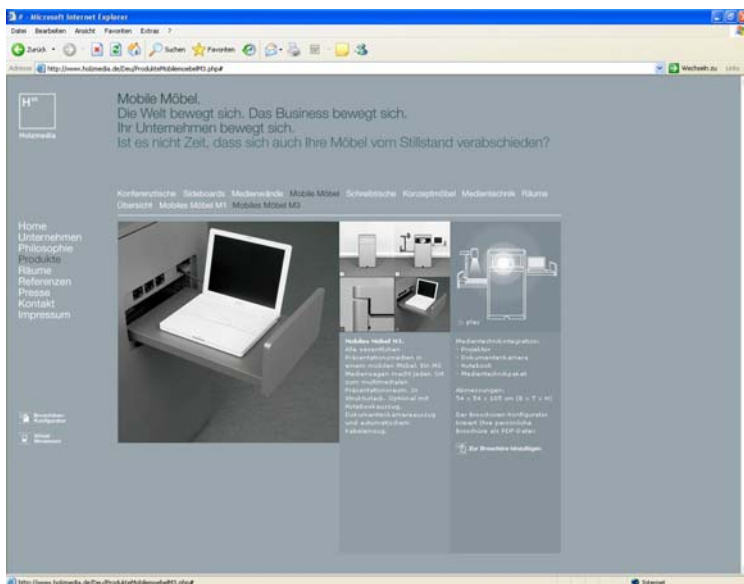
# - Microsoft Internet Explorer

Datei Bearbeiten Ansicht Favoriten Extras ?

Zurück Suchen Favoriten

Adresse http://www.holzmedia.de/Deu/ProdukteMobilemoebelM3.php#

Wechseln zu Links

H

Holzmedia

Mobile Möbel.
Die Welt bewegt sich. Das Business bewegt sich.
Ihr Unternehmen bewegt sich.
Ist es nicht Zeit, dass sich auch Ihre Möbel vom Stillstand verabschieden?

Konferenztische Sideboards Medienwände Mobile Möbel Schreibtische Konzeptmöbel Medientechnik Räume
Übersicht Mobiles Möbel M1 Mobiles Möbel M3

Home
Unternehmen
Philosophie
Produkte
Räume
Referenzen
Presse
Kontakt
Impressum

Broschüren Konfigurator

Möbel Merkzettel

play

Mobiles Möbel M3.
Alle wesentlichen Präsentationsmedien in einem mobilen Möbel. Ein M3 Medienwagen macht jeden Ort zum multimedialen Präsentationsraum. In Strukturlack. Optional mit Notebookauszug, Dokumentenkameraauszug und automatischem Kabeleinzug.

Medientechnikintegration:
- Projektor
- Dokumentenkamera
- Notebook
- Medientechnikpaket

Abmessungen:
54 x 54 x 105 cm (B x T x H)

Der Broschüren-Konfigurator kreiert Ihre persönliche Broschüre als PDF-Datei.

Zur Broschüre hinzufügen

http://www.holzmedia.de/Deu/ProdukteMobilemoebelM3.php#

Internet